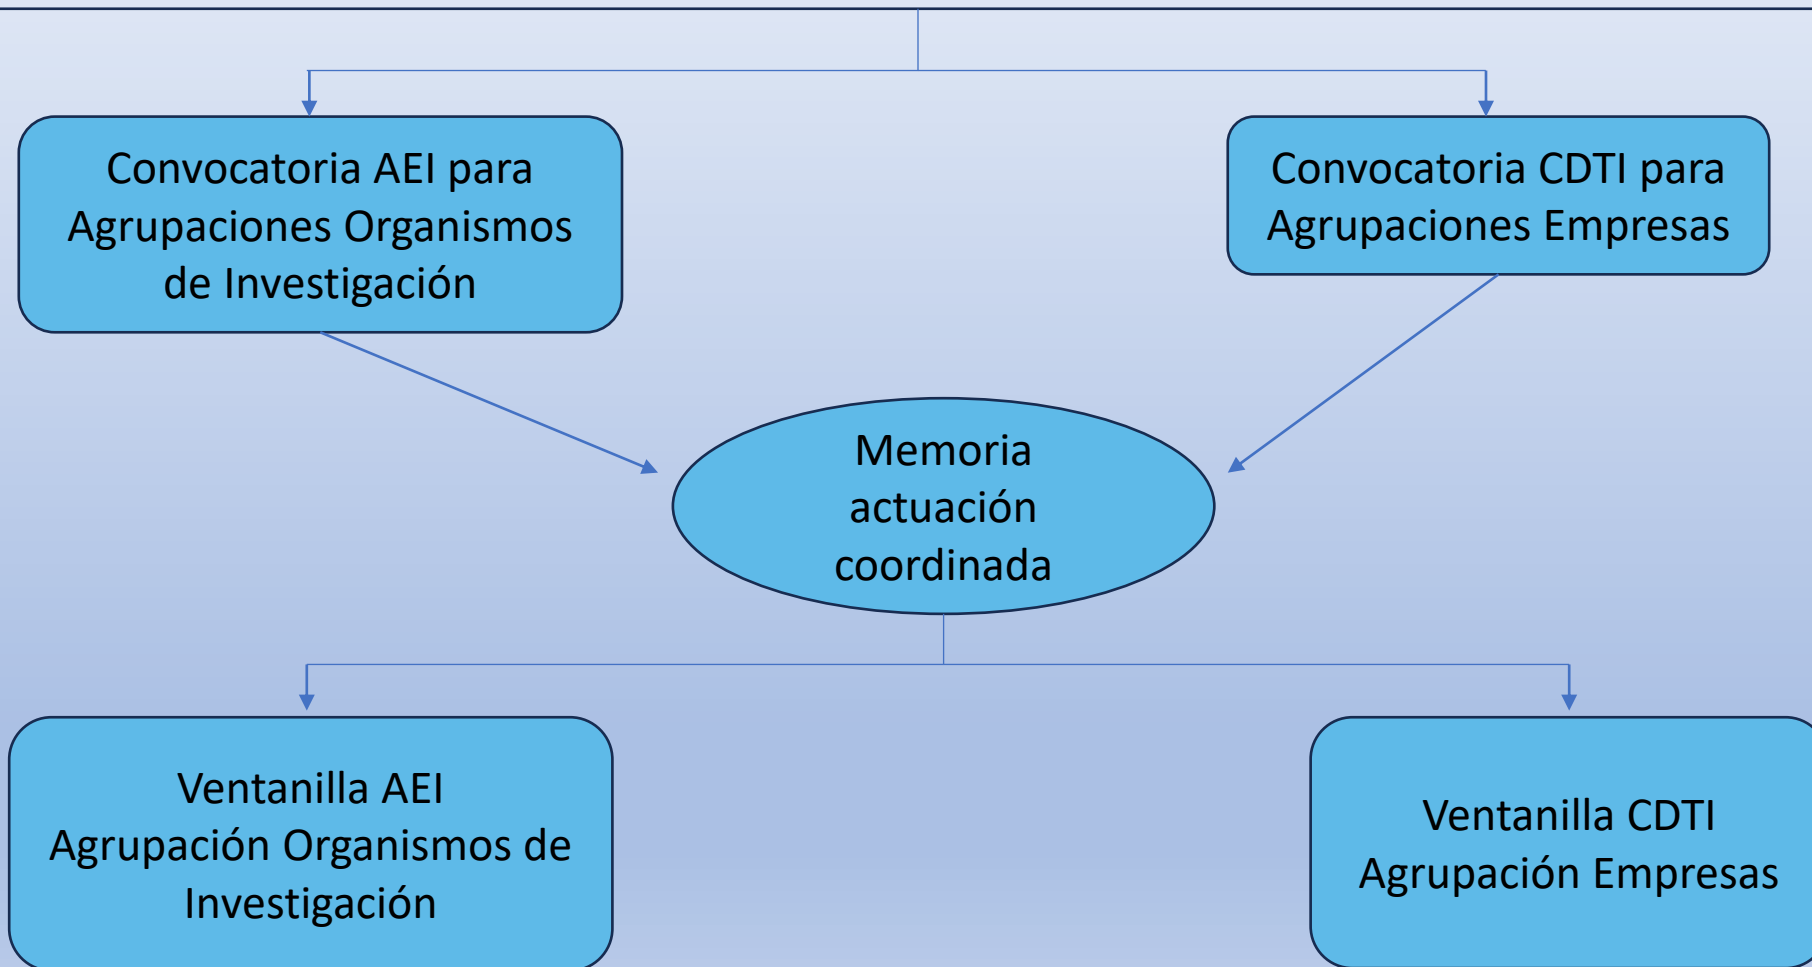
Convocatoria AEI para Agrupaciones Organismos de Investigación

Convocatoria CDTI para Agrupaciones Empresas

Memoria actuación coordinada

Ventanilla AEI Agrupación Organismos de Investigación

Ventanilla CDTI Agrupación Empresas